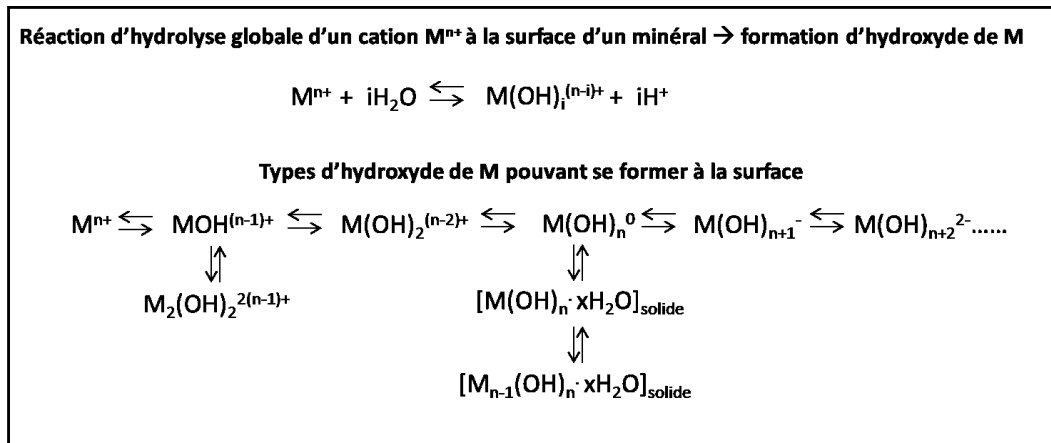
**Réaction d'hydrolyse globale d'un cation $M^{n+}$ à la surface d'un minéral → formation d'hydroxyde de M**

$M^{n+} + iH_2O \leftrightarrows M(OH)_i^{(n-i)+} + iH^+$

**Types d'hydroxyde de M pouvant se former à la surface**

$M^{n+} \leftrightarrows MOH^{(n-1)+} \leftrightarrows M(OH)_2^{(n-2)+} \leftrightarrows M(OH)_n^0 \leftrightarrows M(OH)_{n+1}^- \leftrightarrows M(OH)_{n+2}^{2-}$......

$MOH^{(n-1)+} \leftrightarrows M_2(OH)_2^{2(n-1)+}$

$M(OH)_n^0 \leftrightarrows [M(OH)_n \cdot xH_2O]_{solide} \leftrightarrows [M_{n-1}(OH)_n \cdot xH_2O]_{solide}$